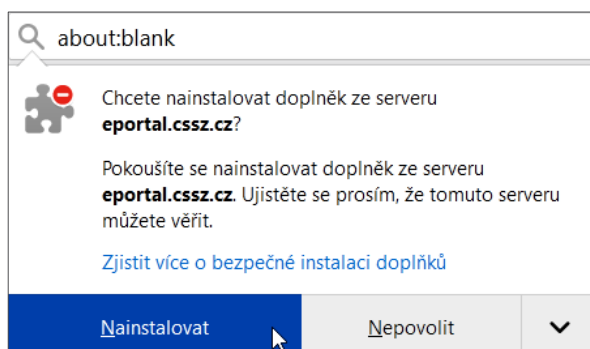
about:blank

Chcete nainstalovat doplněk ze serveru eportal.cssz.cz?

Pokoušíte se nainstalovat doplněk ze serveru eportal.cssz.cz. Ujistěte se prosím, že tomuto serveru můžete věřit.

Zjistit více o bezpečné instalaci doplňků

Nainstalovat

Nepovolit